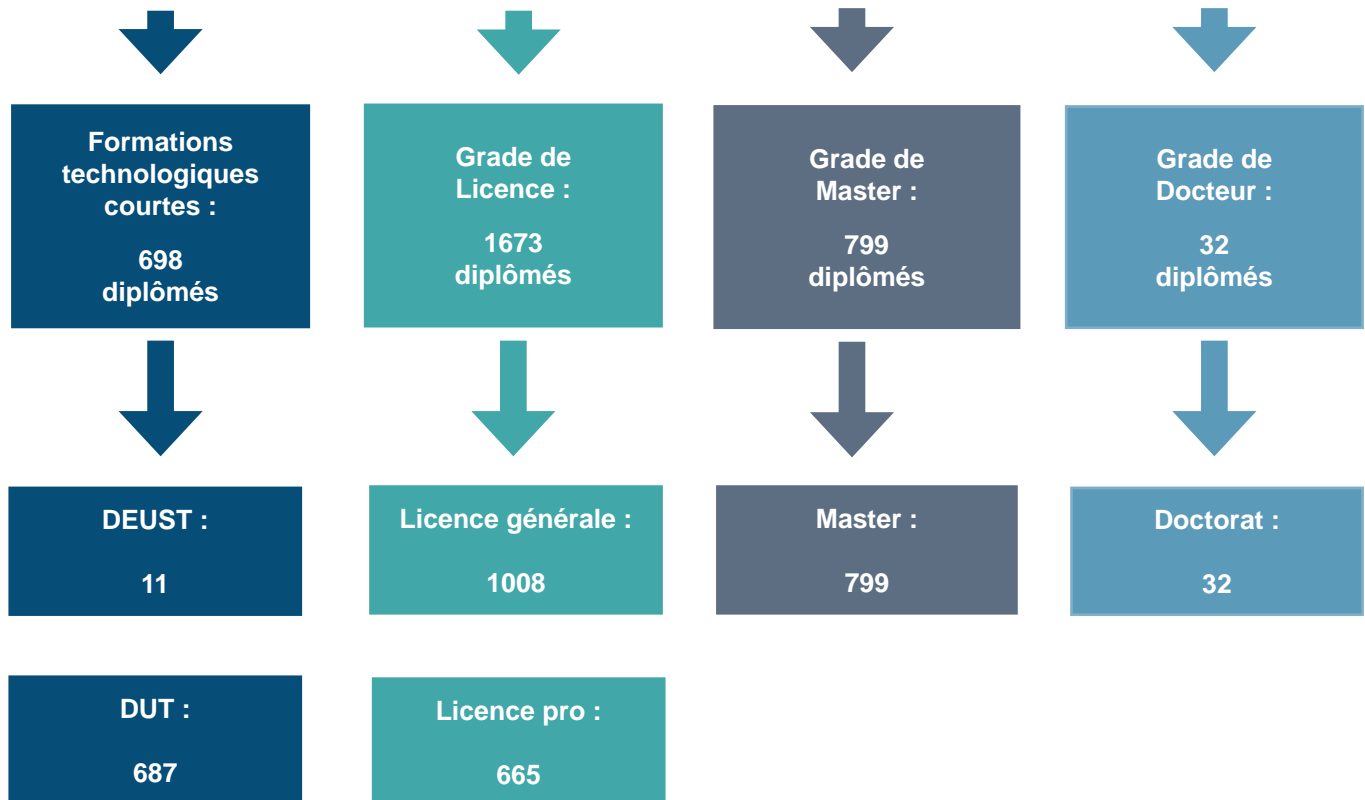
Formations technologiques courtes :

698 diplômés

DEUST :

11

DUT :

687

Grade de Licence :

1673 diplômés

Licence générale :

1008

Licence pro :

665

Grade de Master :

799 diplômés

Master :

799

Grade de Docteur :

32 diplômés

Doctorat :

32